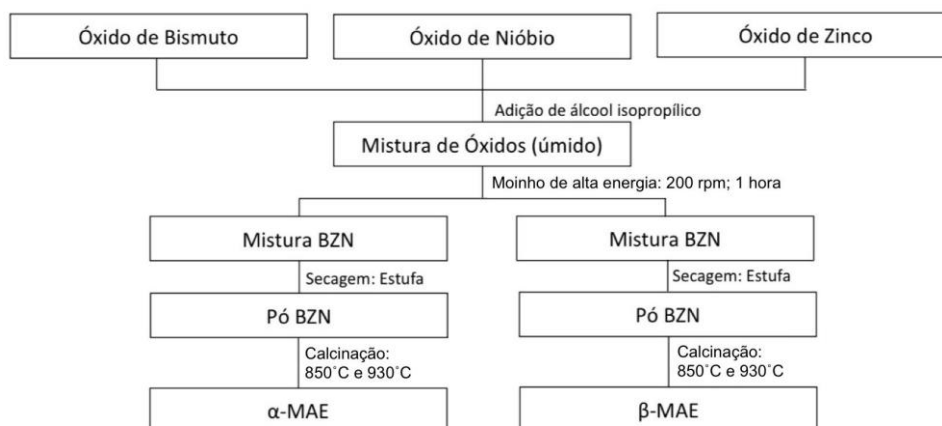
Óxido de Bismuto

Óxido de Nióbio

Óxido de Zinco

Adição de álcool isopropílico

Mistura de Óxidos (úmido)

Moinho de alta energia: 200 rpm; 1 hora

Mistura BZN

Secagem: Estufa

Pó BZN

Calcinação: 850˚C e 930˚C

α-MAE

Mistura BZN

Secagem: Estufa

Pó BZN

Calcinação: 850˚C e 930˚C

β-MAE